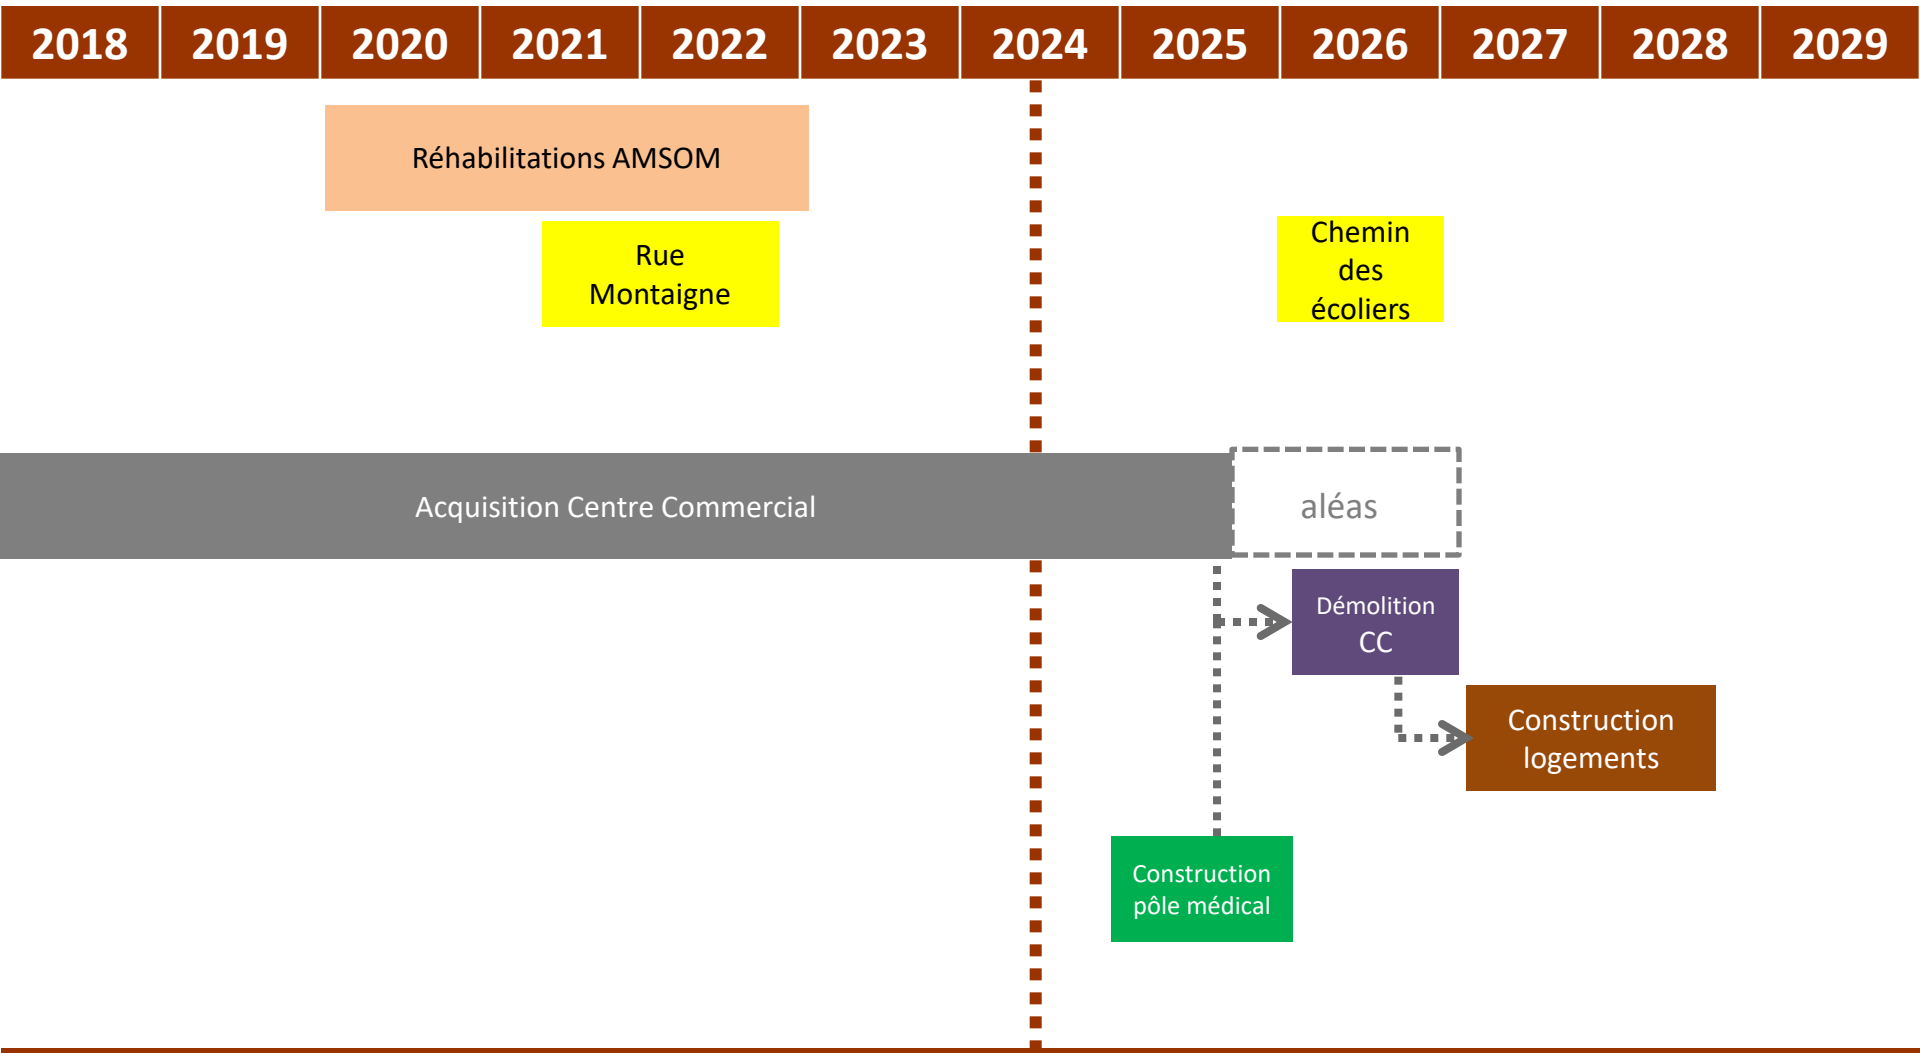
| 2018 | 2019 | 2020 | 2021 | 2022 | 2023 | 2024 | 2025 | 2026 | 2027 | 2028 | 2029 |
|---|---|---|---|---|---|---|---|---|---|---|---|

Réhabilitations AMSOM

Rue Montaigne

Chemin des écoliers

Acquisition Centre Commercial

aléas

Démolition CC

Construction logements

Construction pôle médical